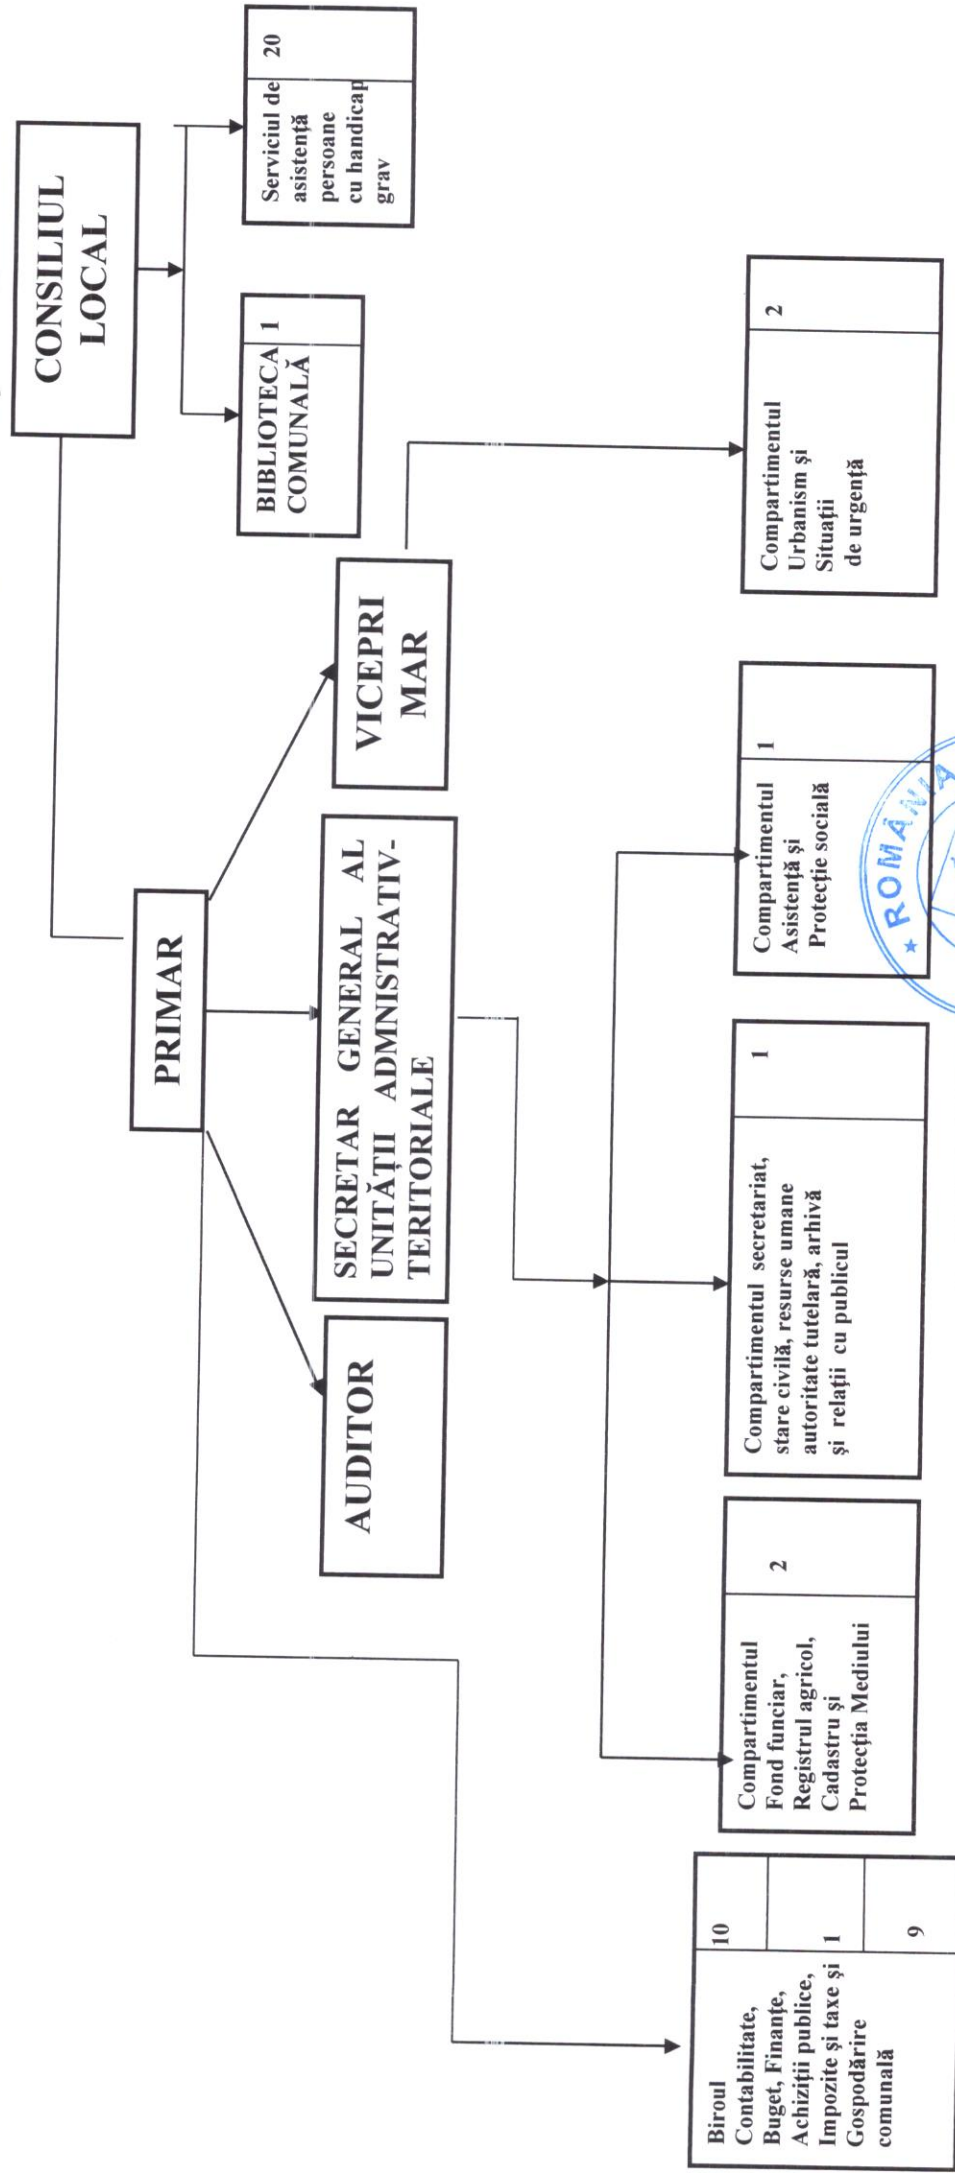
CONSILIUL LOCAL

BIBLIOTECA COMUNALĂ | 1

Serviciul de asistență persoane cu handicap grav | 20

PRIMAR

VICEPRIMAR

SECRETAR GENERAL AL UNITĂȚII ADMINISTRATIV-TERITORIALE

AUDITOR

Compartimentul Urbanism și Situații de urgență | 2

Compartimentul Asistență și Protecție socială | 1

Compartimentul secretariat, stare civilă, resurse umane autoritate tutelară, arhivă și relații cu publicul | 1

Compartimentul Fond funciar, Registrul agricol, Cadastru și Protecția Mediului | 2

Biroul Contabilitate, Buget, Finanțe, Achiziții publice, Impozite și taxe și Gospodărire comunală | 10 | 1 | 9

ROMÂNIA